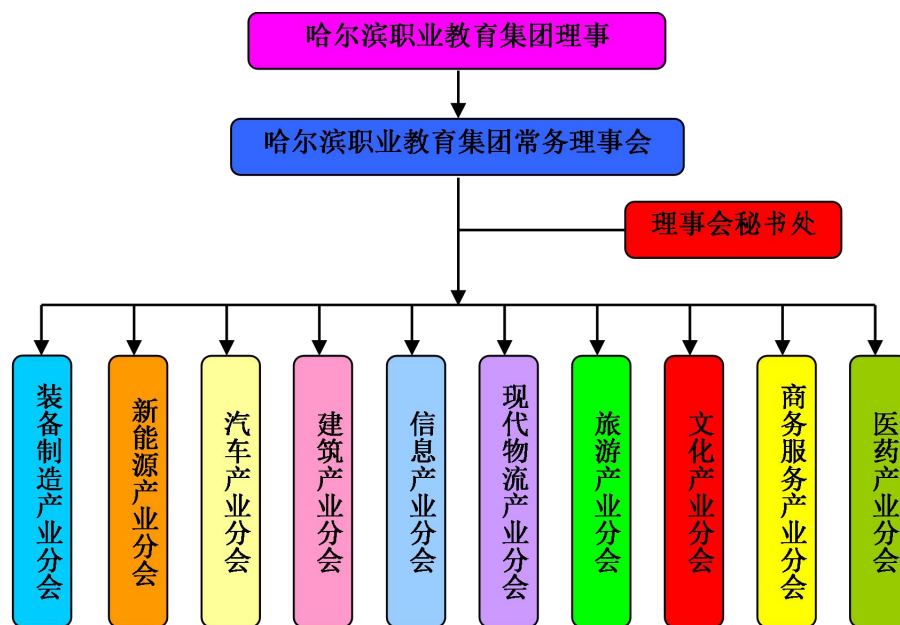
哈尔滨职业教育集团理事

哈尔滨职业教育集团常务理事会

理事会秘书处

装备制造产业分会

新能源产业分会

汽车产业分会

建筑产业分会

信息产业分会

现代物流产业分会

旅游产业分会

文化产业分会

商务服务产业分会

医药产业分会